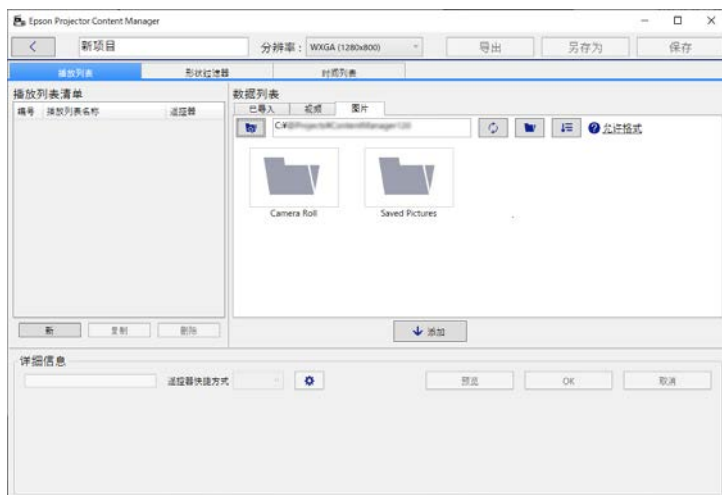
Epson Projector Content Manager

新项目

分辨率： WXGA (1280x800)

导出

另存为

保存

播放列表

形状过滤器

时间列表

播放列表清单

编号 播放列表名称

遥控器

新

复制

删除

数据列表

已导入

视频

图片

C:¥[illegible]

允许格式

Camera Roll

Saved Pictures

添加

详细信息

遥控器快捷方式

预览

OK

取消